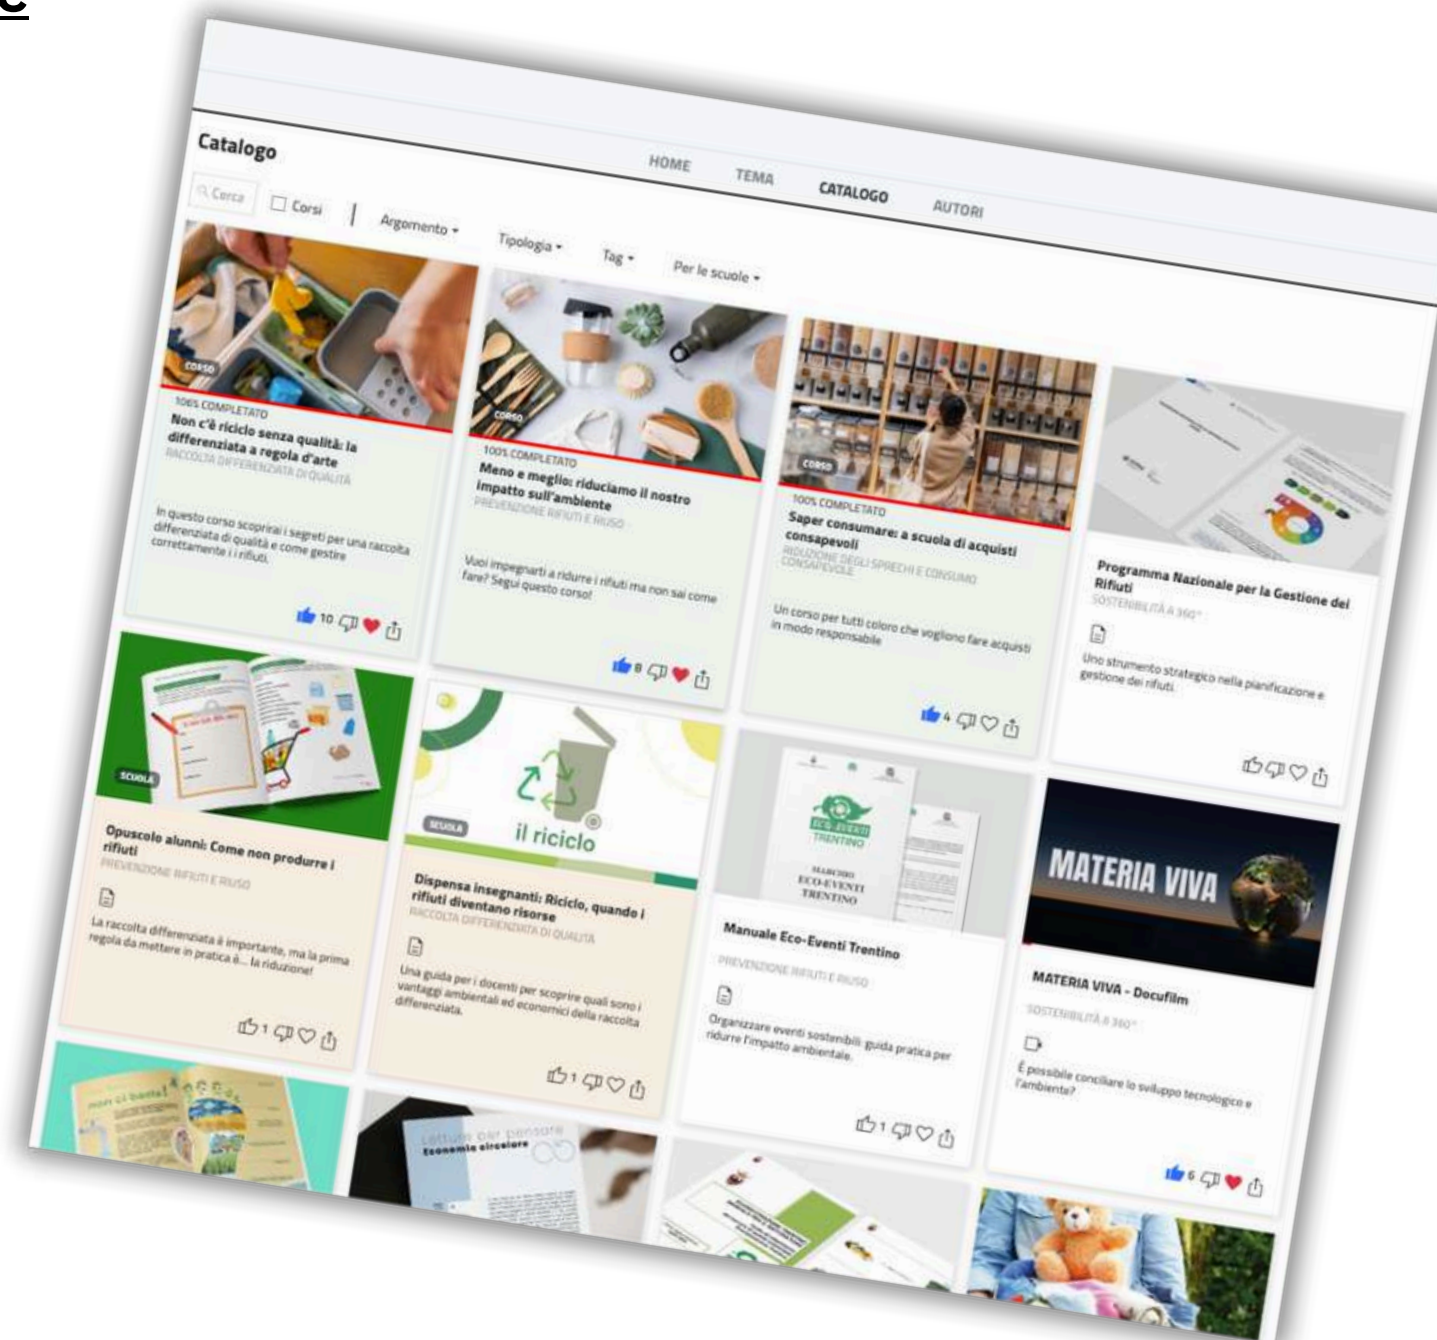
Catalogo

HOME TEMA CATALOGO AUTORI

Cerca Corsi Argomento Tipologia Tag Per le scuole

CORSO
100% COMPLETATO
Non c'è riciclo senza qualità: la differenziata a regola d'arte
RACCOLTA DIFFERENZIATA DI QUALITÀ
In questo corso scoprirai i segreti per una raccolta differenziata di qualità e come gestire correttamente i i rifiuti.
10

CORSO
100% COMPLETATO
Meno e meglio: riduciamo il nostro impatto sull'ambiente
PREVENZIONE RIFIUTI E RIUSO
Vuoi impegnarti a ridurre i rifiuti ma non sai come fare? Segui questo corso!
8

CORSO
100% COMPLETATO
Saper consumare: a scuola di acquisti consapevoli
RIDUZIONE DEGLI SPRECHI E CONSUMO CONSAPEVOLE
Un corso per tutti coloro che vogliono fare acquisti in modo responsabile
4

Programma Nazionale per la Gestione dei Rifiuti
SOSTENIBILITÀ A 360°
Uno strumento strategico nella pianificazione e gestione dei rifiuti.

SCUOLA
Opuscolo alunni: Come non produrre i rifiuti
PREVENZIONE RIFIUTI E RIUSO
La raccolta differenziata è importante, ma la prima regola da mettere in pratica è... la riduzione!
1

SCUOLA
il riciclo
Dispensa insegnanti: Riciclo, quando i rifiuti diventano risorse
RACCOLTA DIFFERENZIATA DI QUALITÀ
Una guida per i docenti per scoprire quali sono i vantaggi ambientali ed economici della raccolta differenziata.
1

ECO-EVENTI TRENTINO
MARCHIO ECO-EVENTI TRENTINO
Manuale Eco-Eventi Trentino
PREVENZIONE RIFIUTI E RIUSO
Organizzare eventi sostenibili: guida pratica per ridurre l'impatto ambientale.
1

MATERIA VIVA
MATERIA VIVA - Docufilm
SOSTENIBILITÀ A 360°
È possibile conciliare lo sviluppo tecnologico e l'ambiente?
6

Letture per pensare
Economia circolare